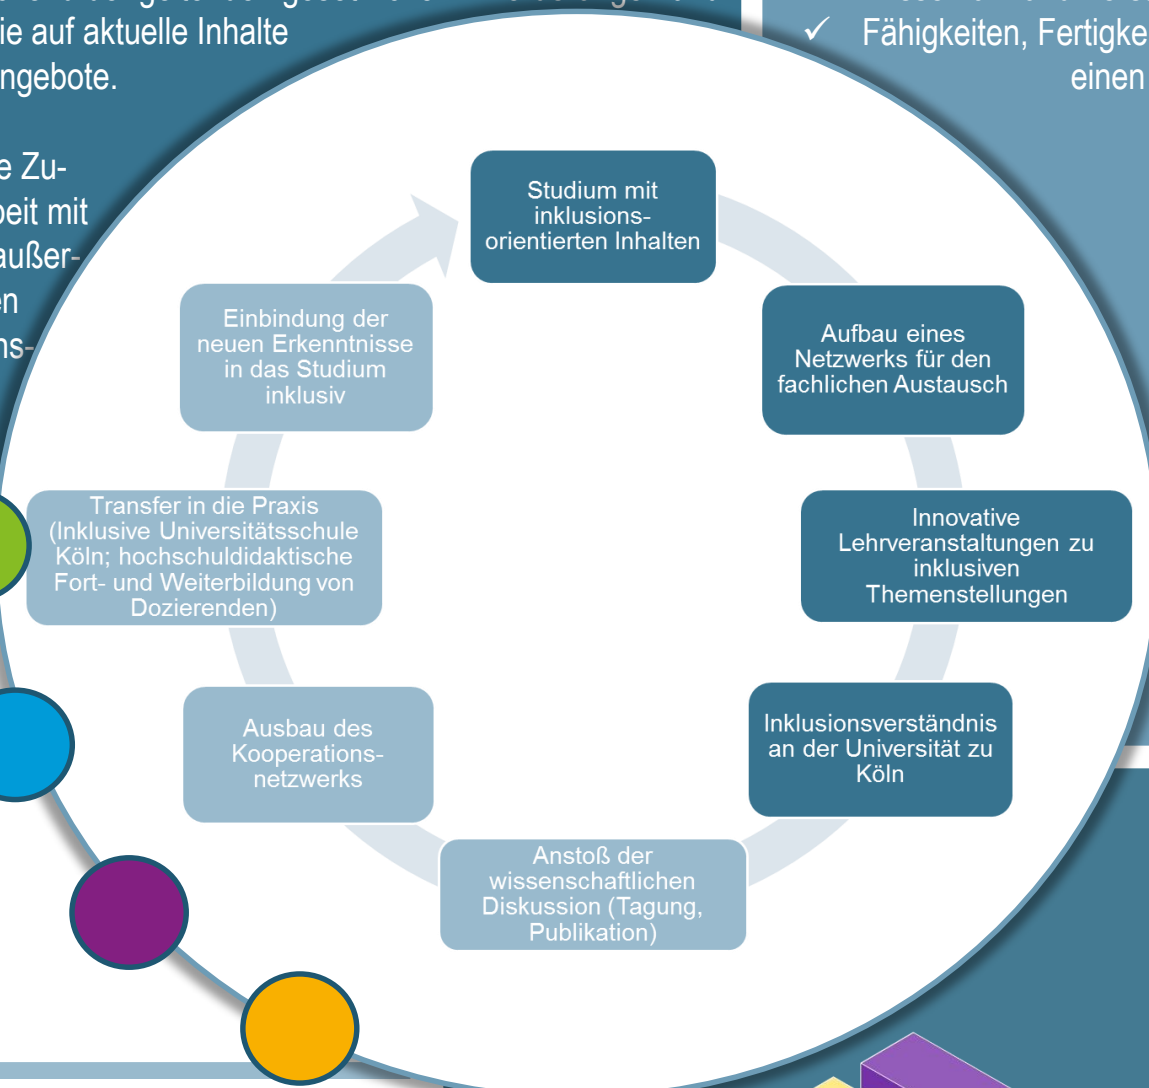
ie auf aktuelle Inhalte
ngebote.

e Zu-
beit mit
außer-
n
ns-

✓ Fähigkeiten, Fertigke
einen

Studium mit inklusionsorientierten Inhalten

Aufbau eines Netzwerks für den fachlichen Austausch

Innovative Lehrveranstaltungen zu inklusiven Themenstellungen

Inklusionsverständnis an der Universität zu Köln

Anstoß der wissenschaftlichen Diskussion (Tagung, Publikation)

Ausbau des Kooperationsnetzwerks

Transfer in die Praxis (Inklusive Universitätsschule Köln; hochschuldidaktische Fort- und Weiterbildung von Dozierenden)

Einbindung der neuen Erkenntnisse in das Studium inklusiv